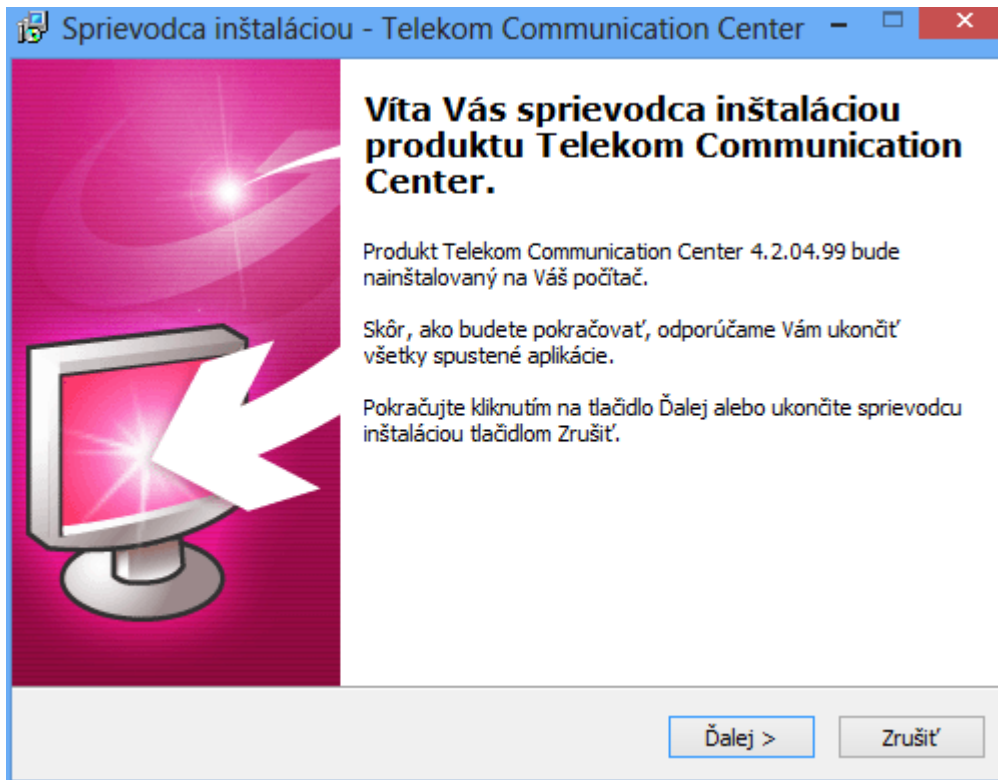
Sprievodca inštaláciou - Telekom Communication Center

Víta Vás sprievodca inštaláciou produktu Telekom Communication Center.

Produkt Telekom Communication Center 4.2.04.99 bude nainštalovaný na Váš počítač.

Skôr, ako budete pokračovať, odporúčame Vám ukončiť všetky spustené aplikácie.

Pokračujte kliknutím na tlačidlo Ďalej alebo ukončite sprievodcu inštaláciou tlačidlom Zrušiť.

Ďalej >

Zrušiť